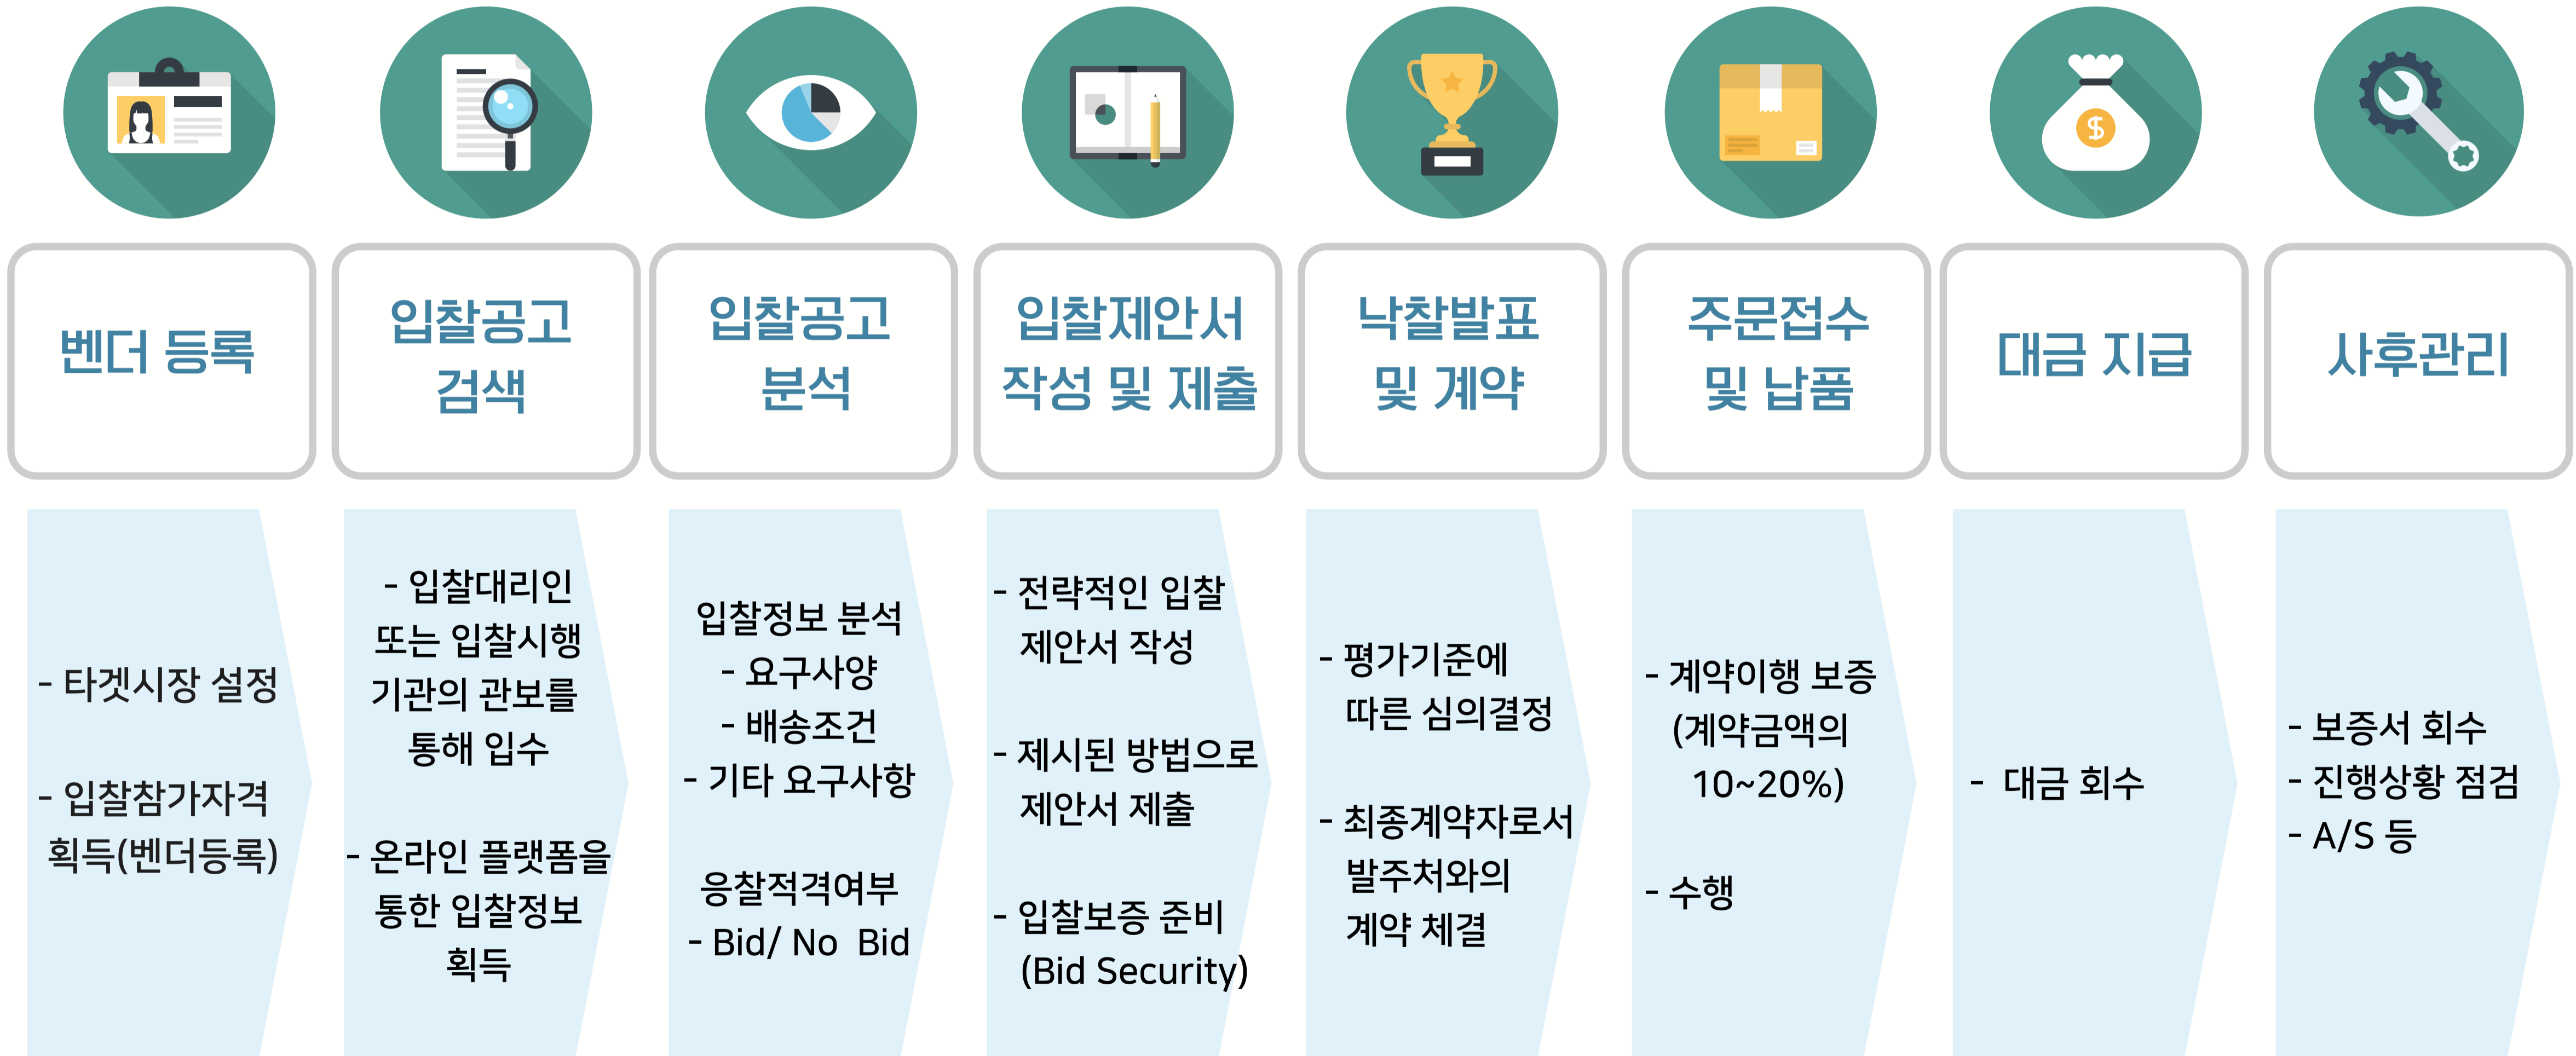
벤더 등록

- 타겟시장 설정

- 입찰참가자격 획득(벤더등록)

입찰공고 검색

- 입찰대리인 또는 입찰시행 기관의 관보를 통해 입수

- 온라인 플랫폼을 통한 입찰정보 획득

입찰공고 분석

입찰정보 분석
- 요구사양
- 배송조건
- 기타 요구사항

응찰적격여부
- Bid/ No Bid

입찰제안서 작성 및 제출

- 전략적인 입찰 제안서 작성

- 제시된 방법으로 제안서 제출

- 입찰보증 준비 (Bid Security)

낙찰발표 및 계약

- 평가기준에 따른 심의결정

- 최종계약자로서 발주처와의 계약 체결

주문접수 및 납품

- 계약이행 보증 (계약금액의 10~20%)

- 수행

대금 지급

- 대금 회수

사후관리

- 보증서 회수
- 진행상황 점검
- A/S 등